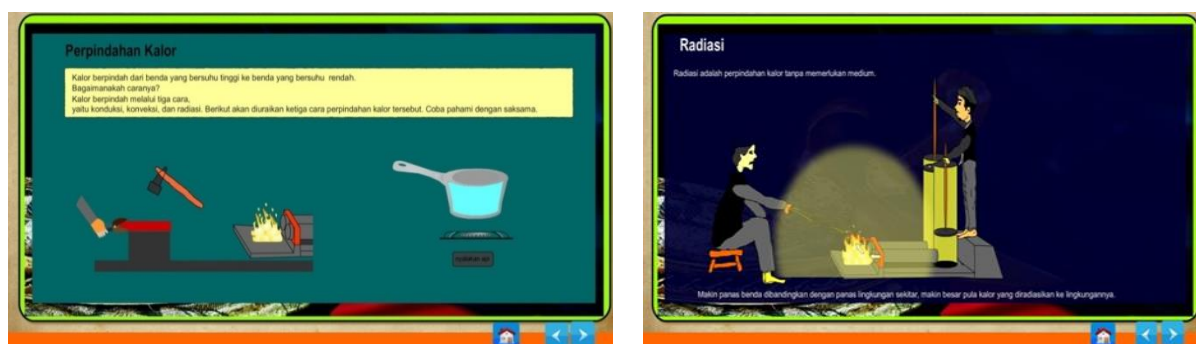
Perpindahan Kalor

Kalor berpindah dari benda yang bersuhu tinggi ke benda yang bersuhu rendah.
Bagaimanakah caranya?
Kalor berpindah melalui tiga cara,
yaitu konduksi, konveksi, dan radiasi. Berikut akan diuraikan ketiga cara perpindahan kalor tersebut. Coba pahami dengan saksama.

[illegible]

Radiasi

Radiasi adalah perpindahan kalor tanpa memerlukan medium.

Makin panas benda dibandingkan dengan panas lingkungan sekitar, makin besar pula kalor yang diradiasikan ke lingkungannya.